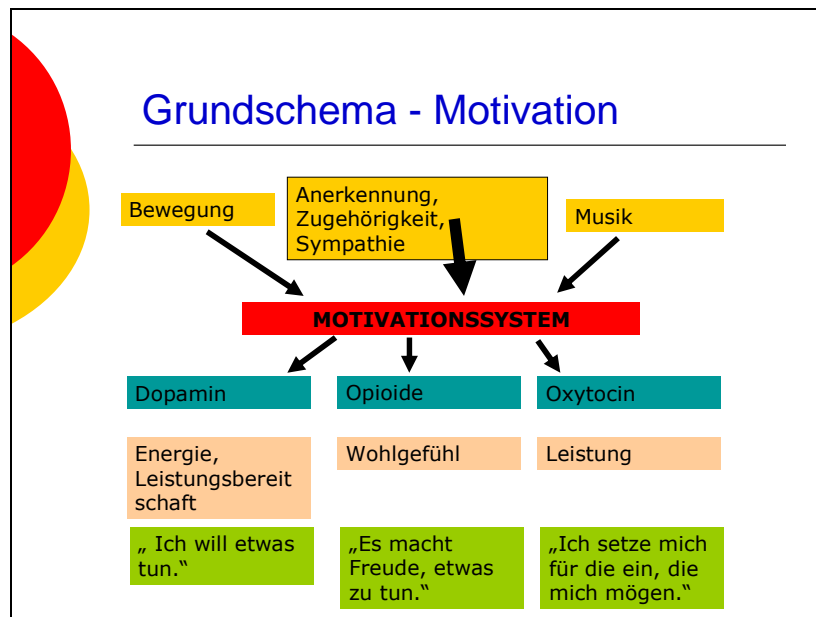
Grundschema - Motivation

Bewegung

Anerkennung, Zugehörigkeit, Sympathie

Musik

MOTIVATIONSSYSTEM

Dopamin

Opioide

Oxytocin

Energie, Leistungsbereit schaft

Wohlgefühl

Leistung

„ Ich will etwas tun."

„Es macht Freude, etwas zu tun."

„Ich setze mich für die ein, die mich mögen."